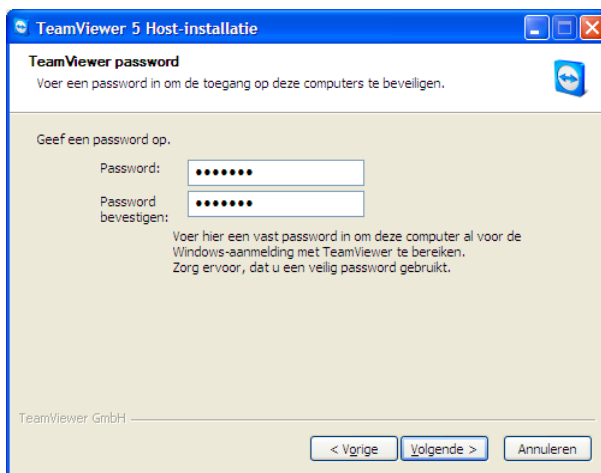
TeamViewer 5 Host-installatie

TeamViewer password

Voer een password in om de toegang op deze computers te beveiligen.

Geef een password op.

Password: •••••••

Password bevestigen: •••••••

Voer hier een vast password in om deze computer al voor de Windows-aanmelding met TeamViewer te bereiken.
Zorg ervoor, dat u een veilig password gebruikt.

TeamViewer GmbH

< Vorige | Volgende > | Annuleren